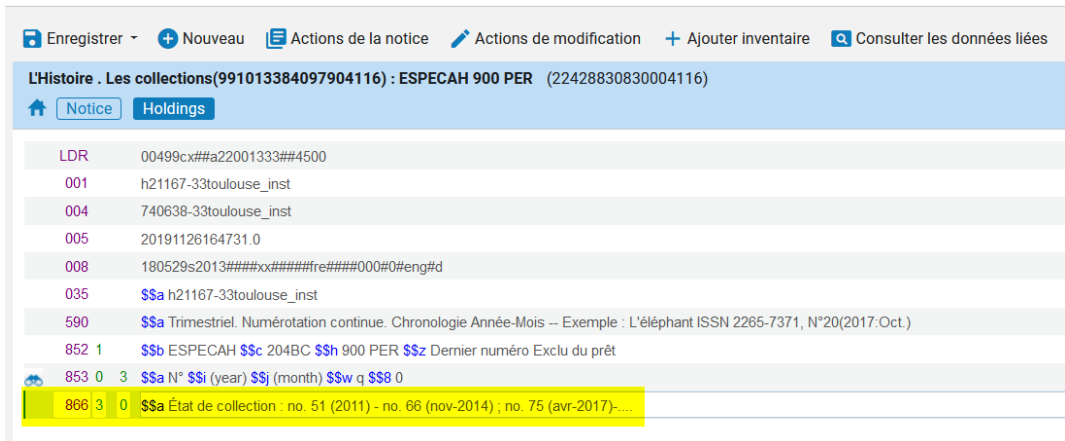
Enregistrer Nouveau Actions de la notice Actions de modification + Ajouter inventaire Consulter les données liées

L'Histoire . Les collections(991013384097904116) : ESPECAH 900 PER (22428830830004116)

Notice Holdings

| | | | |
|---|---|---|---|
| LDR | | | 00499cx##a22001333##4500 |
| 001 | | | h21167-33toulouse_inst |
| 004 | | | 740638-33toulouse_inst |
| 005 | | | 20191126164731.0 |
| 008 | | | 180529s2013####xx#####fre####000#0#eng#d |
| 035 | | | $$a h21167-33toulouse_inst |
| 590 | | | $$a Trimestriel. Numérotation continue. Chronologie Année-Mois -- Exemple : L'éléphant ISSN 2265-7371, N°20(2017:Oct.) |
| 852 | 1 | | $$b ESPECAH $$c 204BC $$h 900 PER $$z Dernier numéro Exclu du prêt |
| 853 | 0 | 3 | $$a N° $$i (year) $$j (month) $$w q $$8 0 |
| 866 | 3 | 0 | $$a État de collection : no. 51 (2011) - no. 66 (nov-2014) ; no. 75 (avr-2017)-.... |